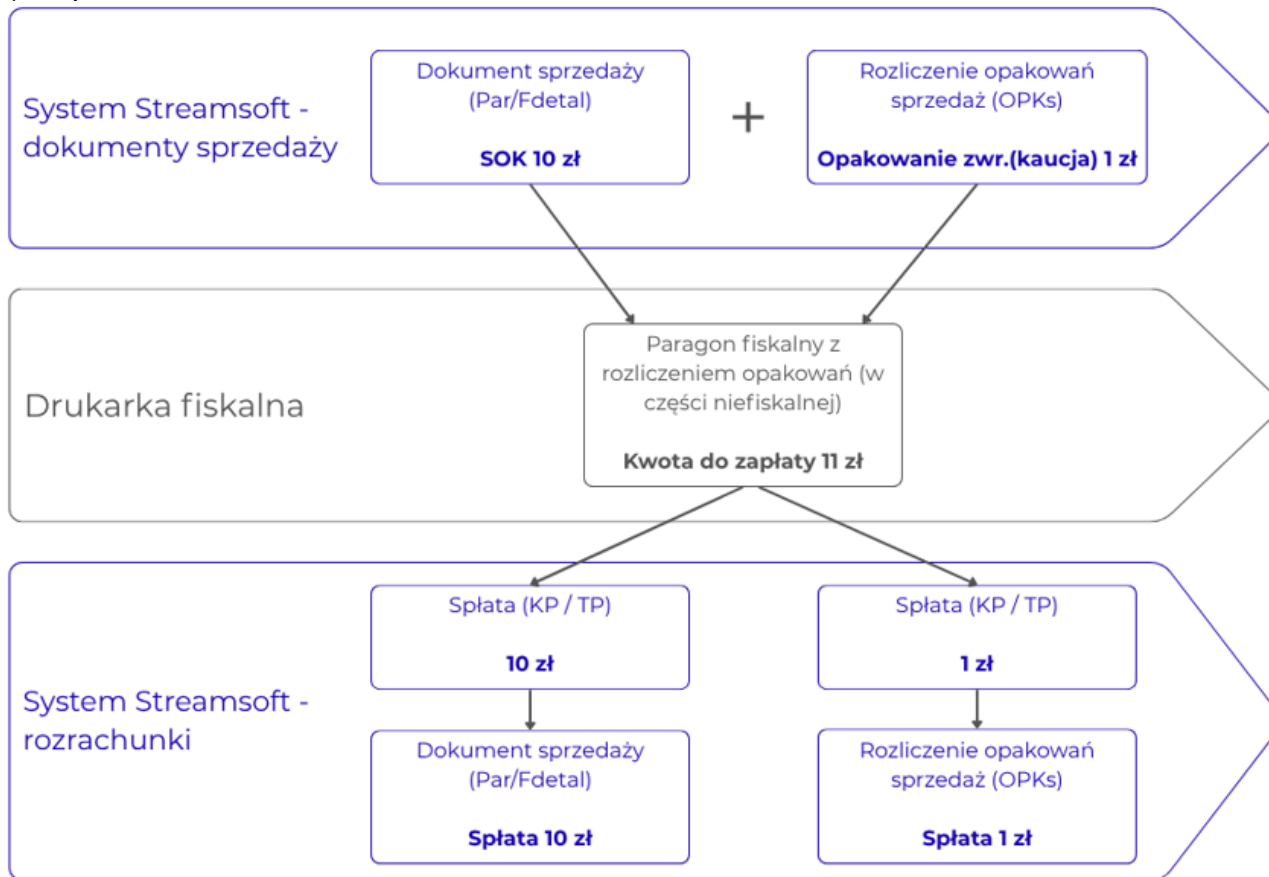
System Streamsoft - dokumenty sprzedaży

Dokument sprzedaży (Par/Fdetal)

**SOK 10 zł**

+

Rozliczenie opakowań sprzedaż (OPKs)

**Opakowanie zwr.(kaucja) 1 zł**

Drukarka fiskalna

Paragon fiskalny z rozliczeniem opakowań (w części niefiskalnej)

**Kwota do zapłaty 11 zł**

System Streamsoft - rozrachunki

Spłata (KP / TP)

**10 zł**

Spłata (KP / TP)

**1 zł**

Dokument sprzedaży (Par/Fdetal)

**Spłata 10 zł**

Rozliczenie opakowań sprzedaż (OPKs)

**Spłata 1 zł**